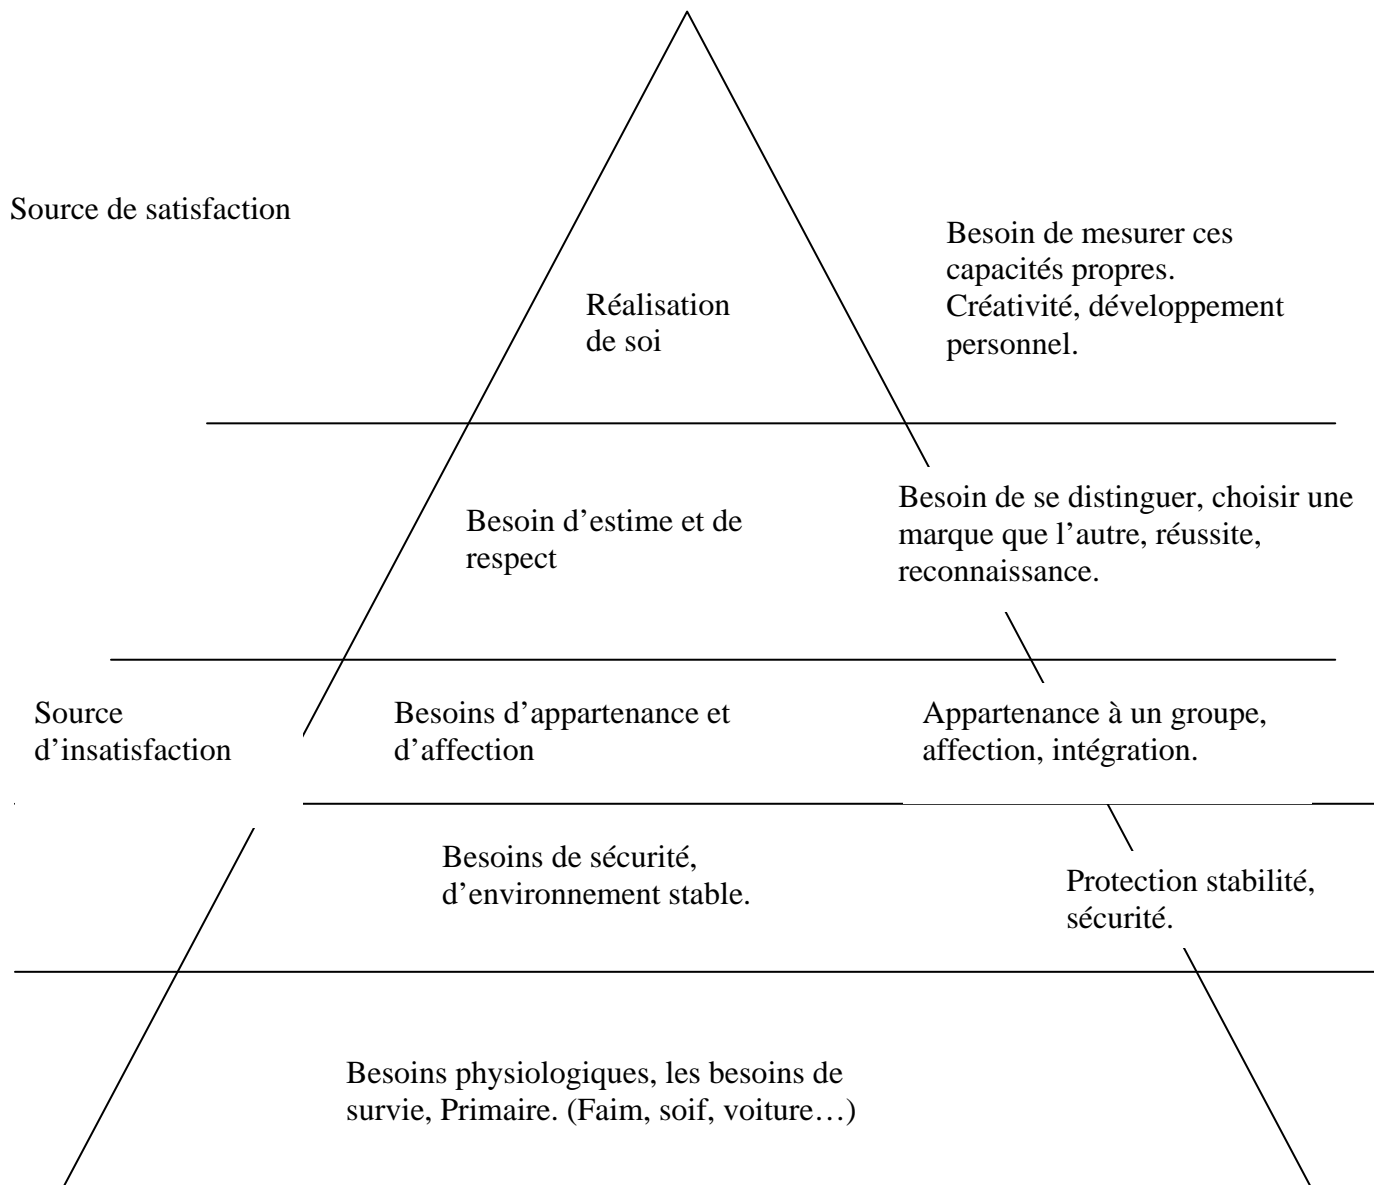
Source de satisfaction

Réalisation de soi

Besoin de mesurer ces capacités propres. Créativité, développement personnel.

Besoin d'estime et de respect

Besoin de se distinguer, choisir une marque que l'autre, réussite, reconnaissance.

Source d'insatisfaction

Besoins d'appartenance et d'affection

Appartenance à un groupe, affection, intégration.

Besoins de sécurité, d'environnement stable.

Protection stabilité, sécurité.

Besoins physiologiques, les besoins de survie, Primaire. (Faim, soif, voiture…)